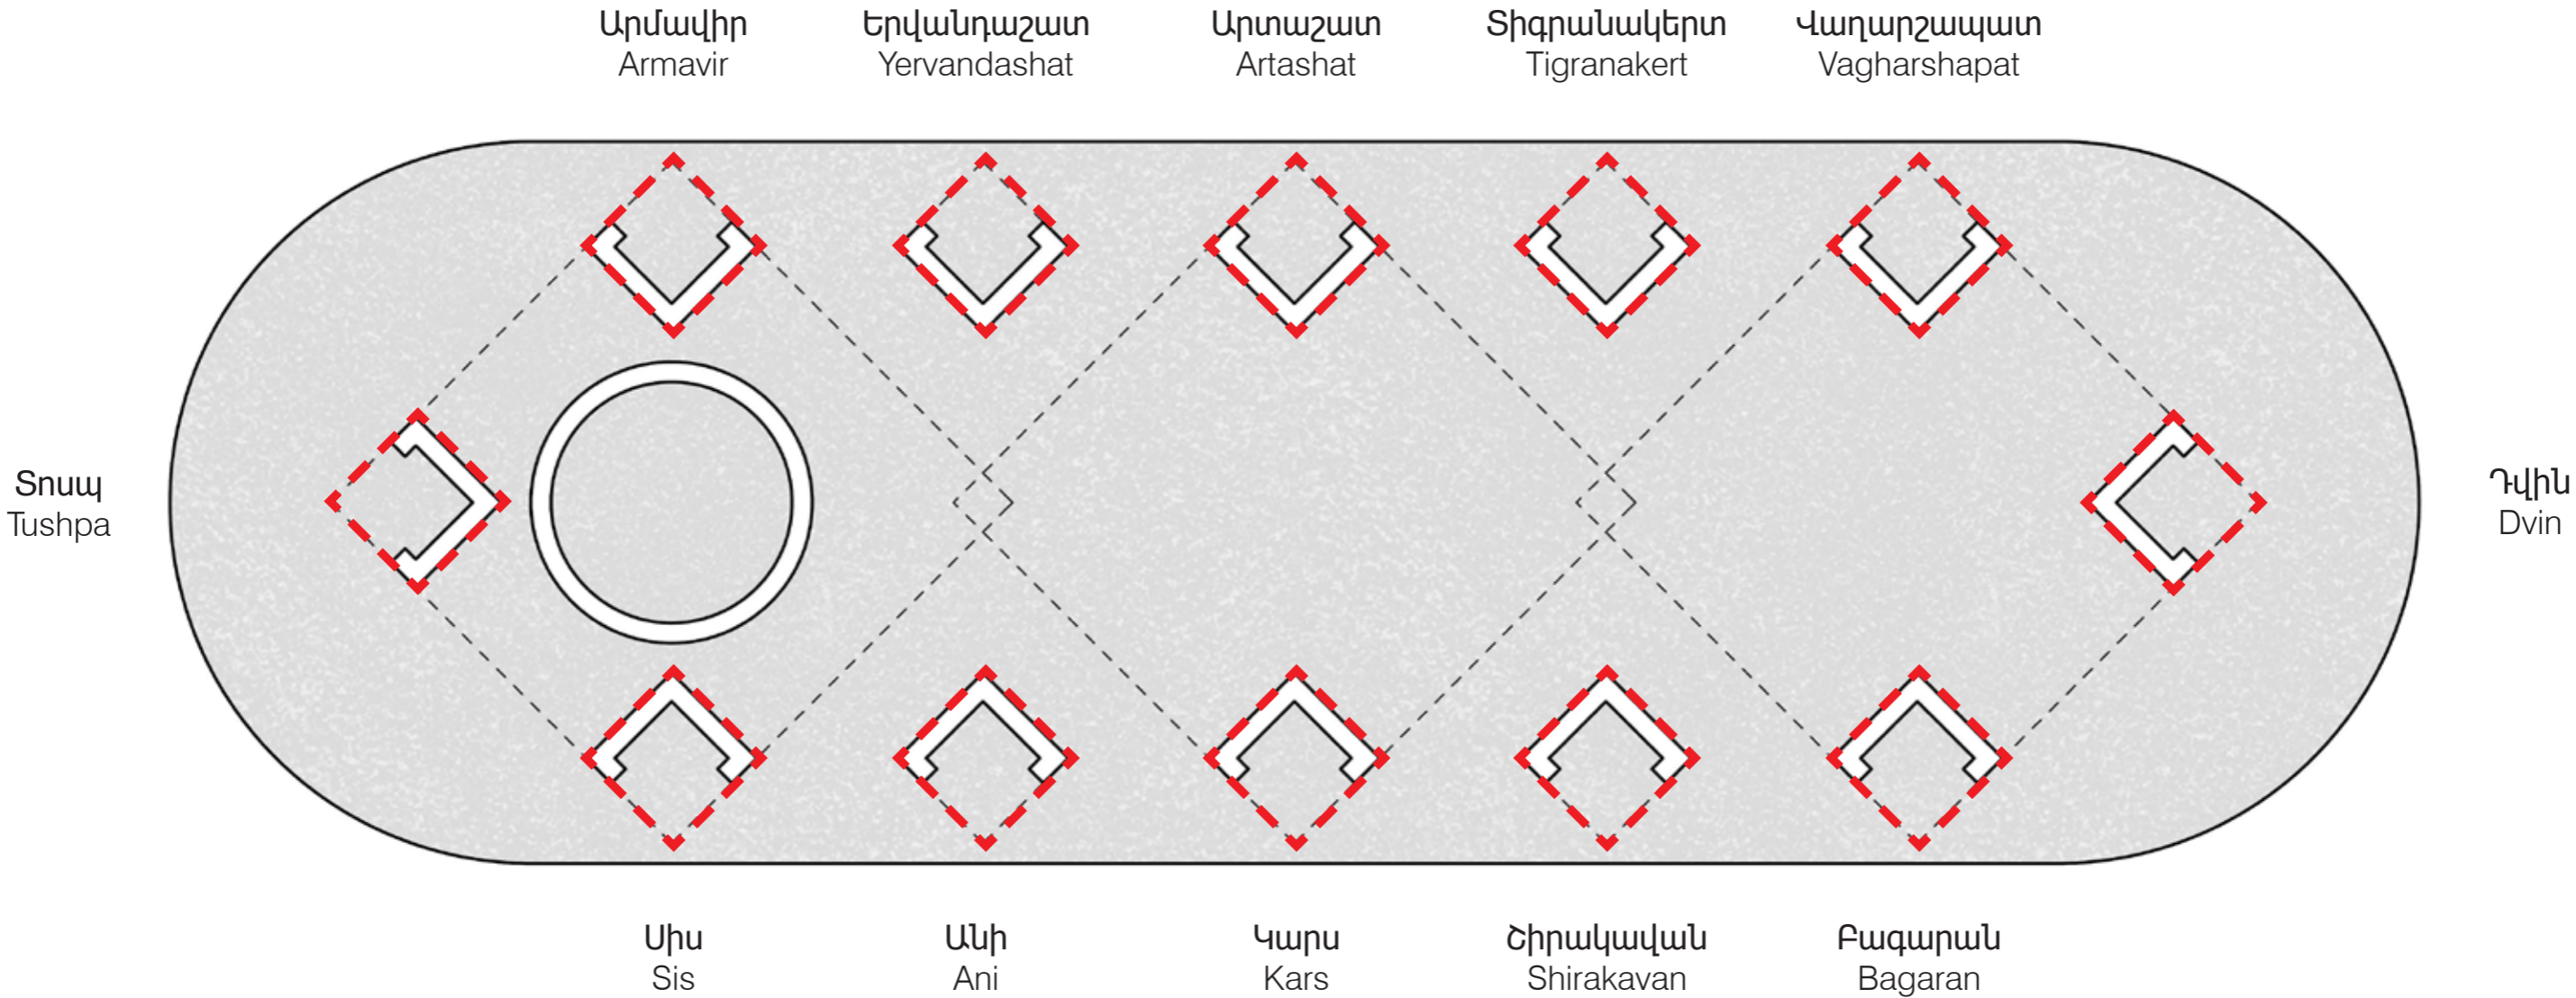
Արմավիր
Armavir

Երվանդաշատ
Yervandashat

Արտաշատ
Artashat

Տիգրանակերտ
Tigranakert

Վաղարշապատ
Vagharshapat

Տուշպա
Tushpa

Դվին
Dvin

Սիս
Sis

Անի
Ani

Կարս
Kars

Շիրակավան
Shirakavan

Բագարան
Bagaran